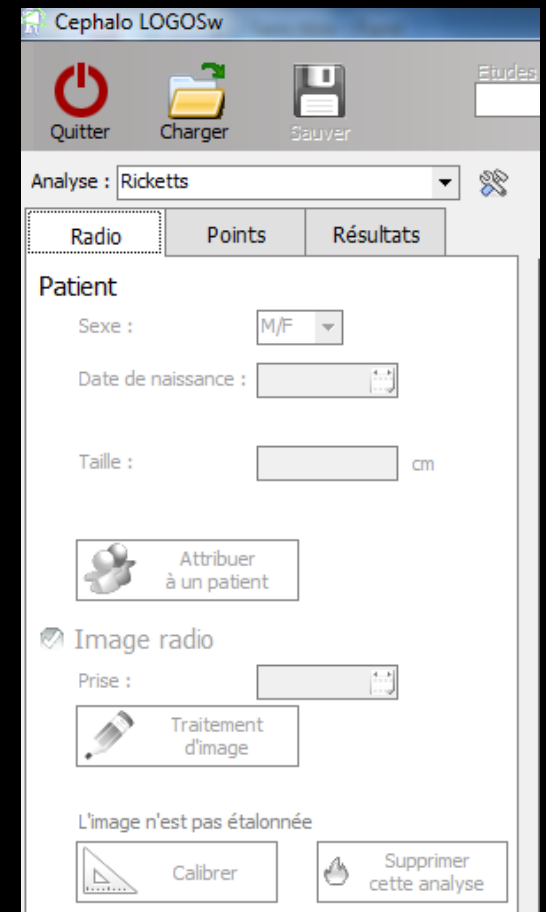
Cephalo LOGOSw

Quitter
Charger
Sauver
Etudes

Analyse : Ricketts

Radio
Points
Résultats

Patient

Sexe : M/F

Date de naissance :

Taille : cm

Attribuer à un patient

Image radio

Prise :

Traitement d'image

L'image n'est pas étalonnée

Calibrer

Supprimer cette analyse